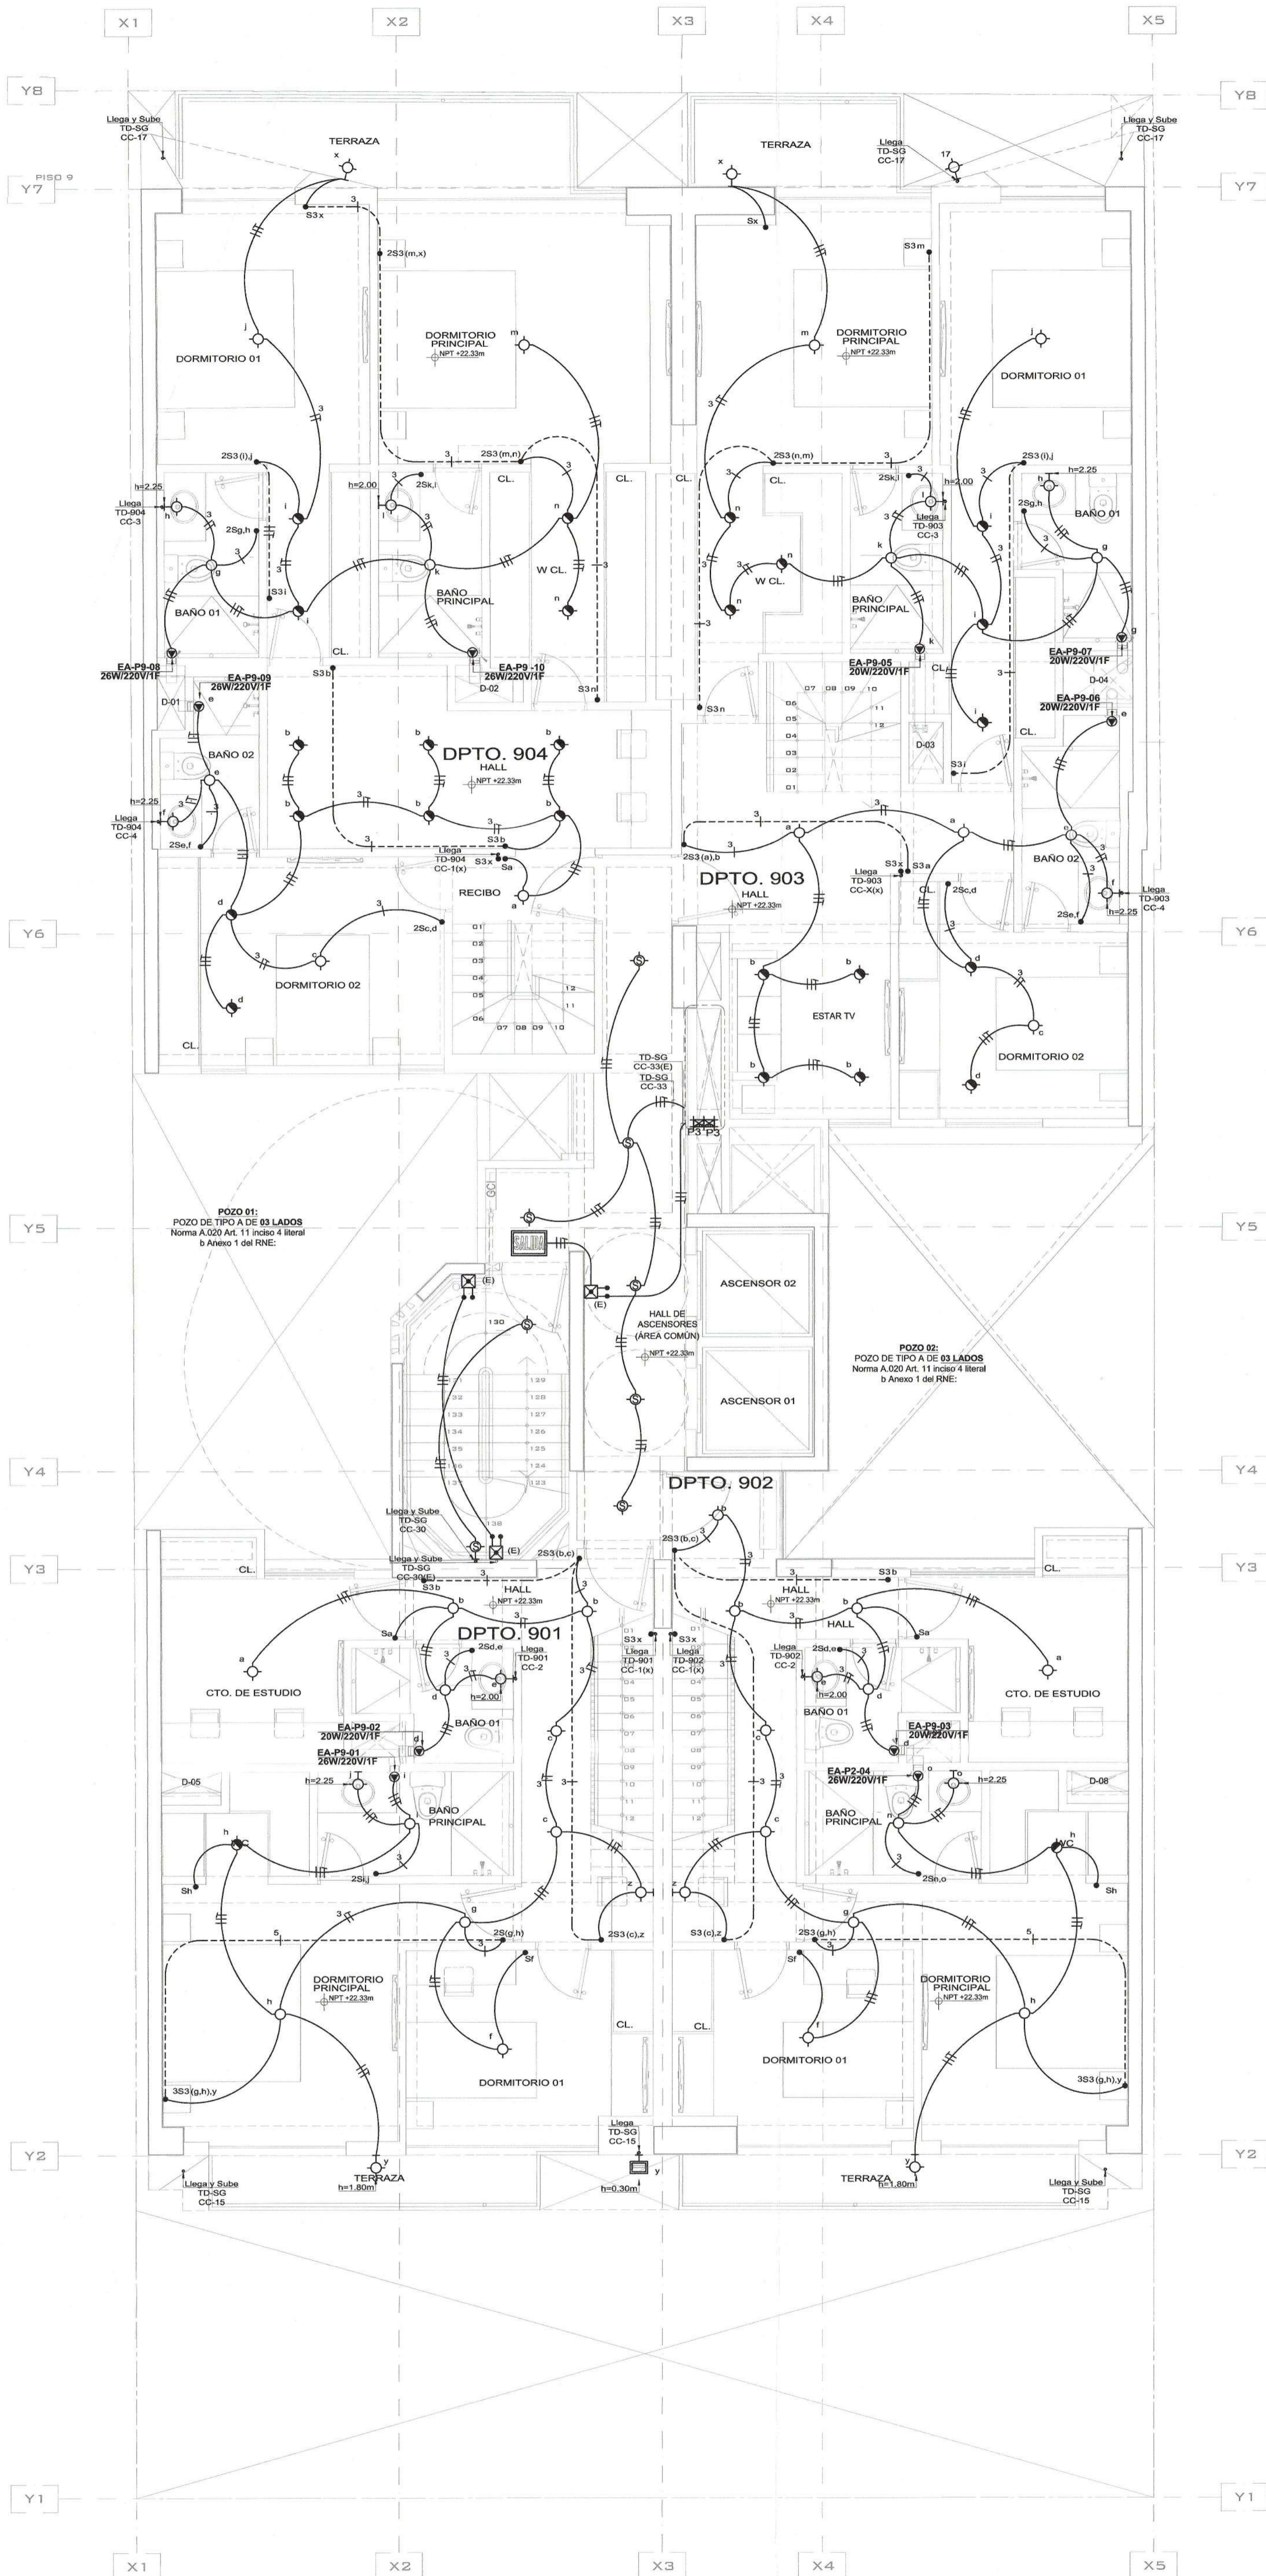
X1 X2 X3 X4 X5

Y8 Y7 PISO 9

Llega y Sube TD-SG CC-17

TERRAZA

TERRAZA

Llega TD-SG CC-17

Llega y Sube TD-SG CC-17

DORMITORIO 01

DORMITORIO PRINCIPAL NPT +22.33m

DORMITORIO PRINCIPAL NPT +22.33m

DORMITORIO 01

Llega TD-904 CC-3

BAÑO 01

BAÑO PRINCIPAL

W CL.

CL.

CL.

CL.

W CL.

BAÑO PRINCIPAL

Llega TD-903 CC-3

BAÑO 01

EA-P9-08 26W/220V/1F

EA-P9-09 26W/220V/1F

EA-P9 -10 26W/220V/1F

EA-P9-05 20W/220V/1F

EA-P9-07 20W/220V/1F

EA-P9-06 20W/220V/1F

D-01 D-02 D-03 D-04

BAÑO 02

DPTO. 904

HALL NPT +22.33m

Llega TD-904 CC-4

Llega TD-904 CC-1(x)

RECIBO

DPTO. 903

HALL NPT +22.33m

Llega TD-903 CC-X(x)

BAÑO 02

Llega TD-903 CC-4

Y6

DORMITORIO 02

ESTAR TV

DORMITORIO 02

CL.

TD-SG CC-33(E) TD-SG CC-33

Y5

POZO 01: POZO DE TIPO A DE 03 LADOS Norma A.020 Art. 11 inciso 4 literal b Anexo 1 del RNE:

SALIDA

ASCENSOR 02

HALL DE ASCENSORES (ÁREA COMÚN) NPT +22.33m

POZO 02: POZO DE TIPO A DE 03 LADOS Norma A.020 Art. 11 inciso 4 literal b Anexo 1 del RNE:

ASCENSOR 01

Y4

DPTO. 902

Llega y Sube TD-SG CC-30

Llega y Sube TD-SG CC-30(E)

Y3

CL.

HALL NPT +22.33m

DPTO. 901

Llega TD-901 CC-2

Llega TD-901 CC-1(x)

Llega TD-902 CC-1(x)

Llega TD-902 CC-2

HALL NPT +22.33m

HALL

CL.

CTO. DE ESTUDIO

BAÑO 01

BAÑO 01

CTO. DE ESTUDIO

EA-P9-02 20W/220V/1F

EA-P9-01 26W/220V/1F

EA-P9-03 20W/220V/1F

EA-P2-04 26W/220V/1F

D-05

BAÑO PRINCIPAL

BAÑO PRINCIPAL

D-08

DORMITORIO PRINCIPAL NPT +22.33m

DORMITORIO 01

CL.

CL.

DORMITORIO 01

DORMITORIO PRINCIPAL NPT +22.33m

Y2

Llega TD-SG CC-15

Llega y Sube TD-SG CC-15

TERRAZA h=1.80m

h=0.30m

TERRAZA h=1.80m

Llega y Sube TD-SG CC-15

Y1

X1 X2 X3 X4 X5